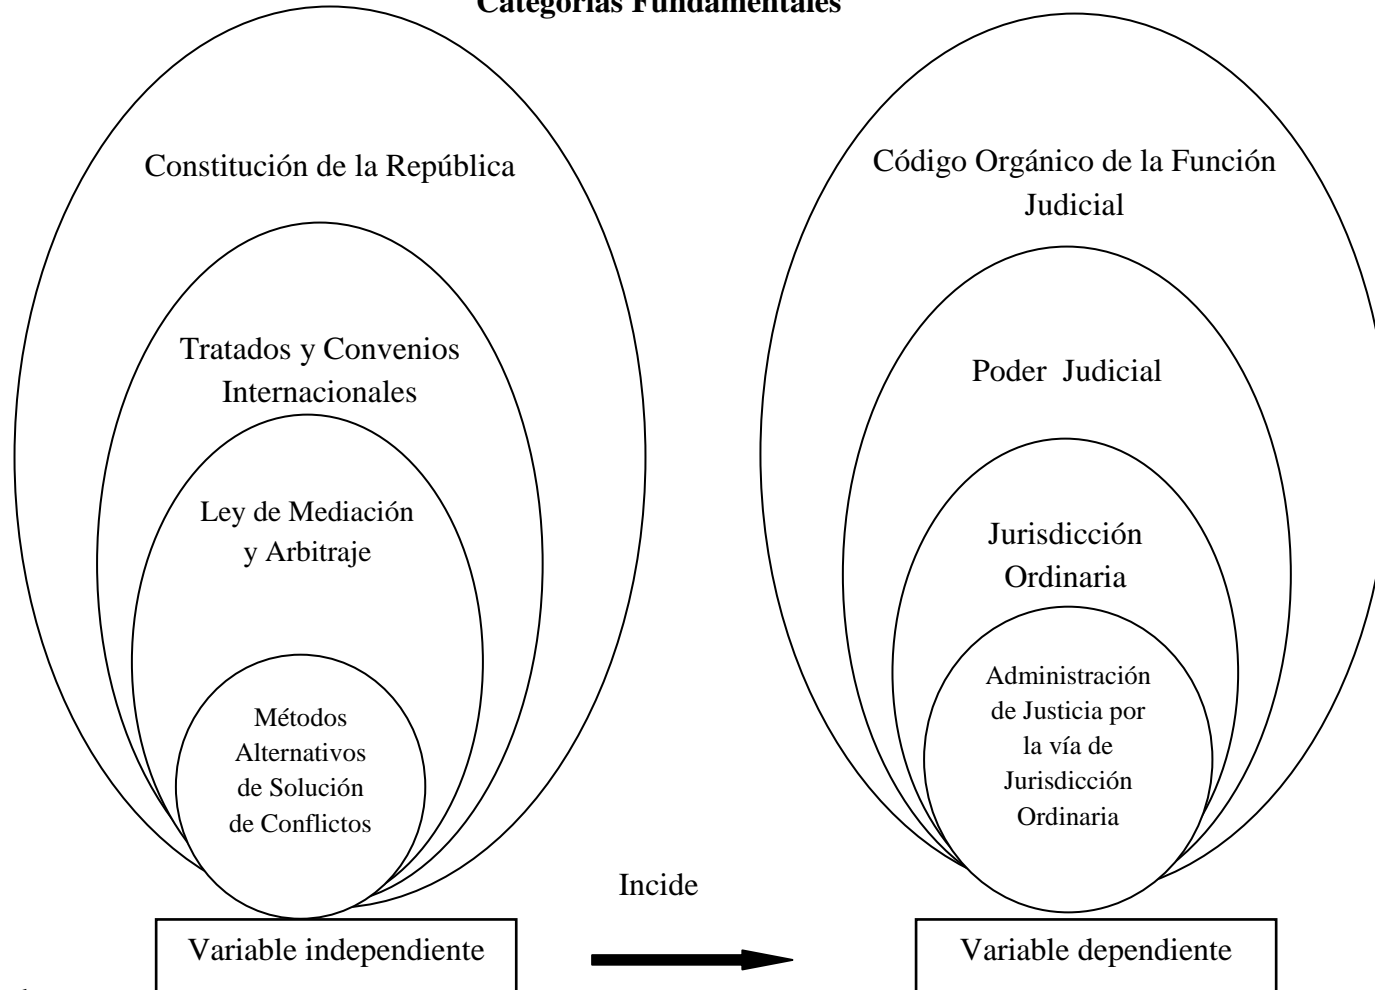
Categorías Fundamentales

Constitución de la República

Tratados y Convenios Internacionales

Ley de Mediación y Arbitraje

Métodos Alternativos de Solución de Conflictos

Código Orgánico de la Función Judicial

Poder Judicial

Jurisdicción Ordinaria

Administración de Justicia por la vía de Jurisdicción Ordinaria

Incide

Variable independiente

Variable dependiente